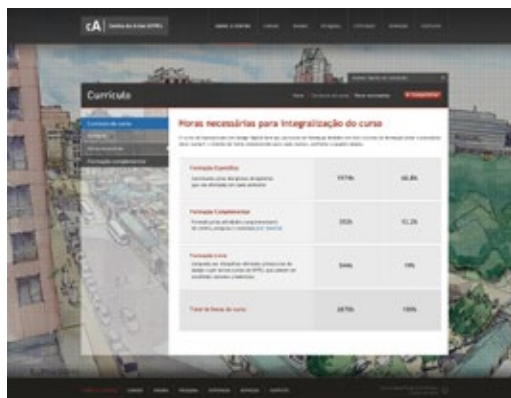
cA

Currículo

Horas necessárias para integralização do curso

Currículo do curso

Formação Específica

1974h

66,8%

Formação Complementar

352h

11,2%

Formação Livre

544h

19%

Total de horas do curso

2870h

100%